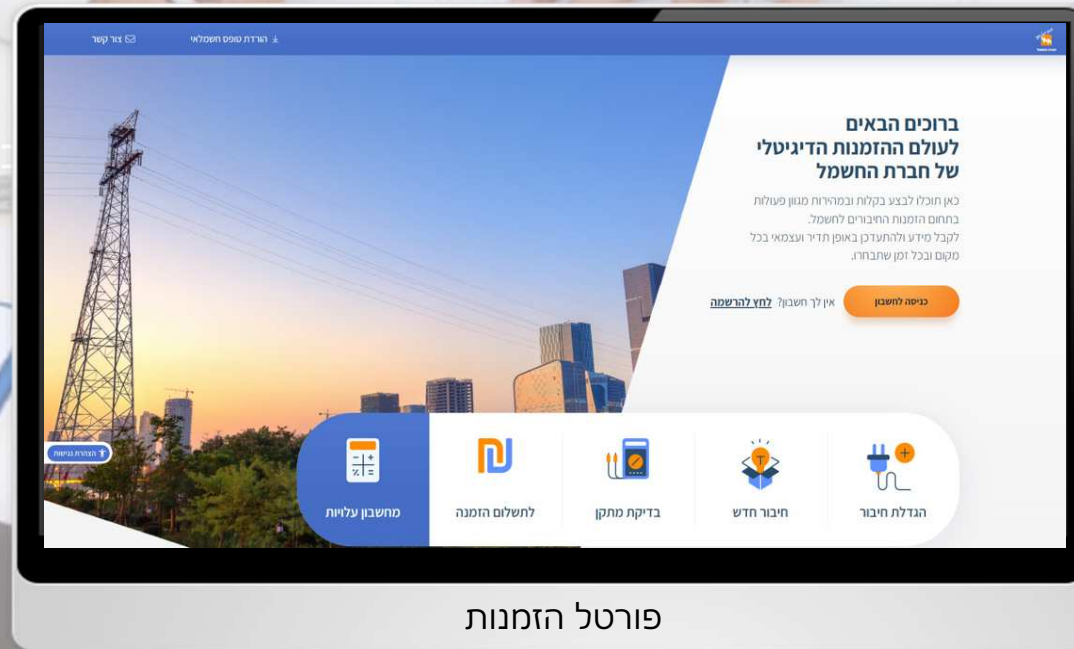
צור קשר
הורדת טופס חשמלאי

ברוכים הבאים
לעולם ההזמנות הדיגיטלי
של חברת החשמל

כאן תוכלו לבצע בקלות ובמהירות מגוון פעולות בתחום הזמנות החיבורים לחשמל. לקבל מידע ולהתעדכן באופן תדיר ועצמאי בכל מקום ובכל זמן שתבחרו.

כניסה לחשבון
אין לך חשבון? לחץ להרשמה

הצהרת נגישות

מחשבון עלויות
לתשלום הזמנה
בדיקת מתקן
חיבור חדש
הגדלת חיבור

פורטל הזמנות